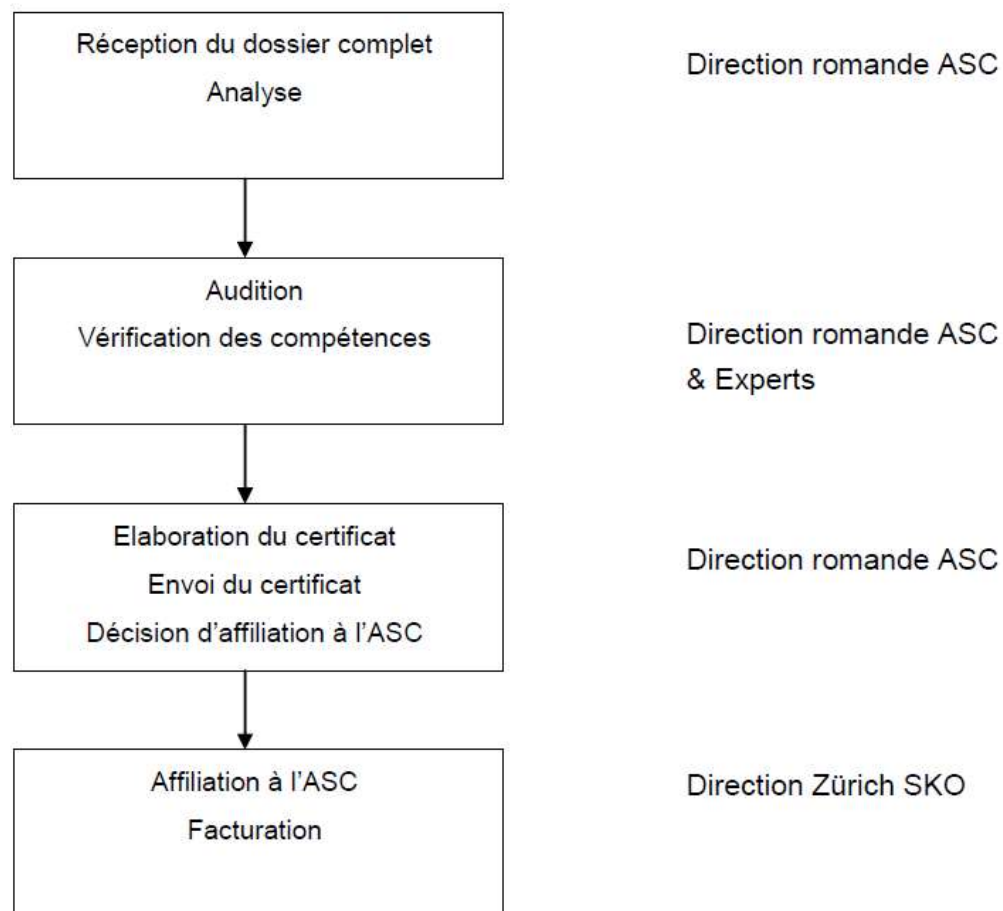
Réception du dossier complet
Analyse

Direction romande ASC

Audition
Vérification des compétences

Direction romande ASC
& Experts

Elaboration du certificat
Envoi du certificat
Décision d'affiliation à l'ASC

Direction romande ASC

Affiliation à l'ASC
Facturation

Direction Zürich SKO